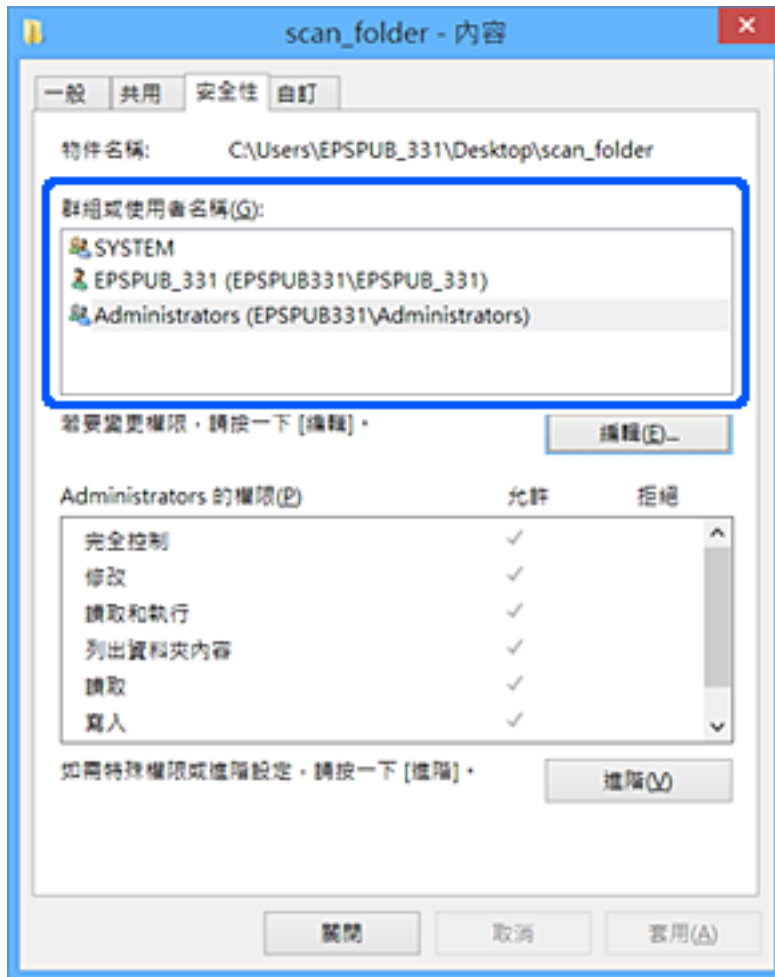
scan_folder - 內容

一般 共用 安全性 自訂

物件名稱: C:\Users\EPSPUB_331\Desktop\scan_folder

群組或使用者名稱(G):

SYSTEM
EPSPUB_331 (EPSPUB331\EPSPUB_331)
Administrators (EPSPUB331\Administrators)

若要變更權限，請按一下 [編輯]。

編輯(E)...

Administrators 的權限(P) 允許 拒絕

| | 允許 | 拒絕 |
|---|---|---|
| 完全控制 | ✓ | |
| 修改 | ✓ | |
| 讀取和執行 | ✓ | |
| 列出資料夾內容 | ✓ | |
| 讀取 | ✓ | |
| 寫入 | ✓ | |

如需特殊權限或進階設定，請按一下 [進階]。

進階(V)

關閉 取消 套用(A)